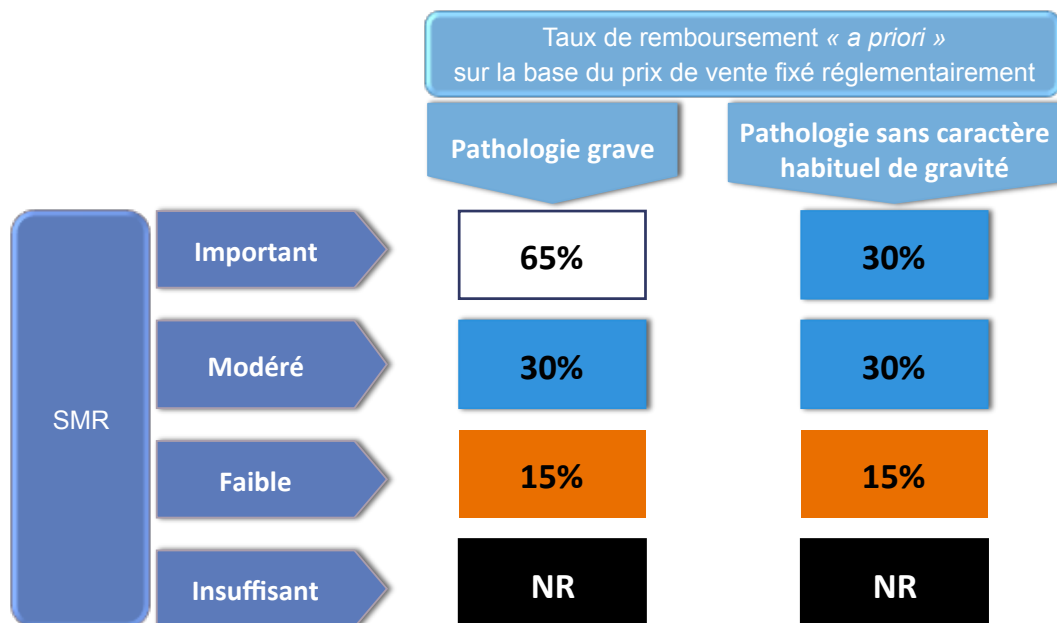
Taux de remboursement « a priori » sur la base du prix de vente fixé réglementairement

| | | Pathologie grave | Pathologie sans caractère habituel de gravité |
|---|---|---|---|
| SMR | Important | 65% | 30% |
| | Modéré | 30% | 30% |
| | Faible | 15% | 15% |
| | Insuffisant | NR | NR |